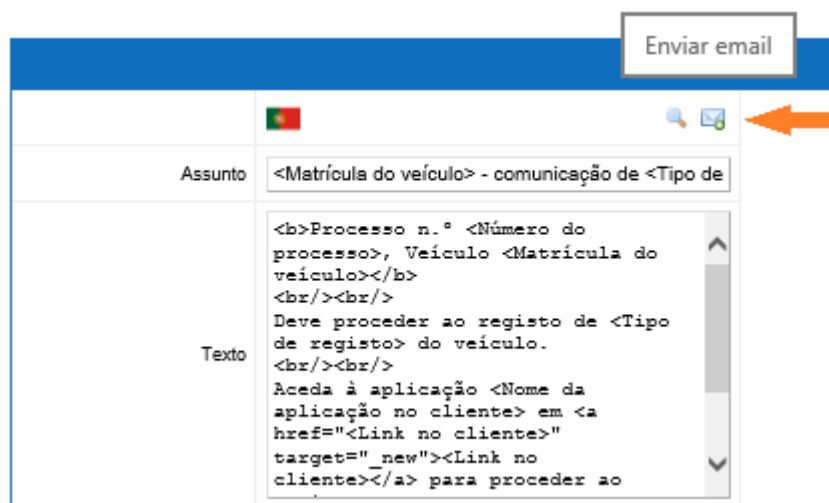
Enviar email

Assunto <Matrícula do veículo> - comunicação de <Tipo de

Texto
<b>Processo n.º <Número do processo>, Veículo <Matrícula do veículo></b>
<br/><br/>
Deve proceder ao registo de <Tipo de registo> do veículo.
<br/><br/>
Aceda à aplicação <Nome da aplicação no cliente> em <a href="<Link no cliente>" target="_new"><Link no cliente></a> para proceder ao